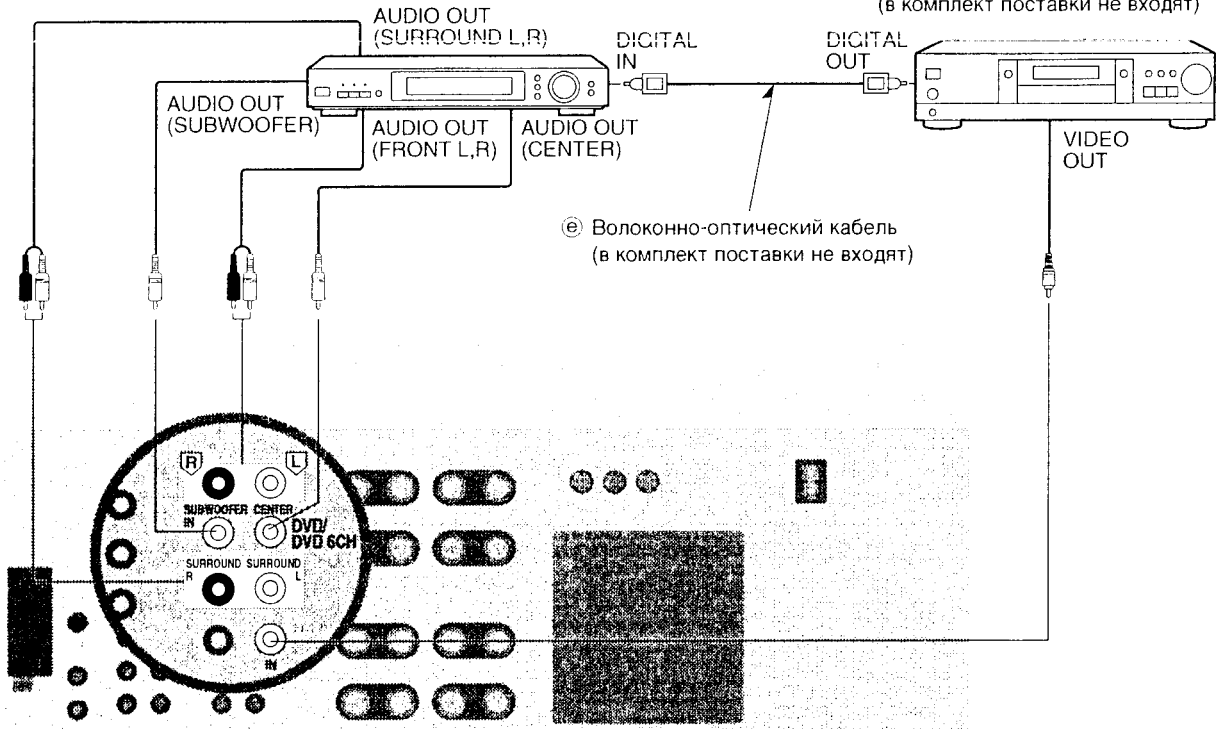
(в комплект поставки не входят)

AUDIO OUT (SURROUND L,R)

DIGITAL IN

DIGITAL OUT

AUDIO OUT (SUBWOOFER)

AUDIO OUT (FRONT L,R)

AUDIO OUT (CENTER)

VIDEO OUT

ⓔ Волоконно-оптический кабель (в комплект поставки не входят)

R

L

SUBWOOFER IN

CENTER

DVD/ DVD 6CH

SURROUND R

SURROUND L

IN